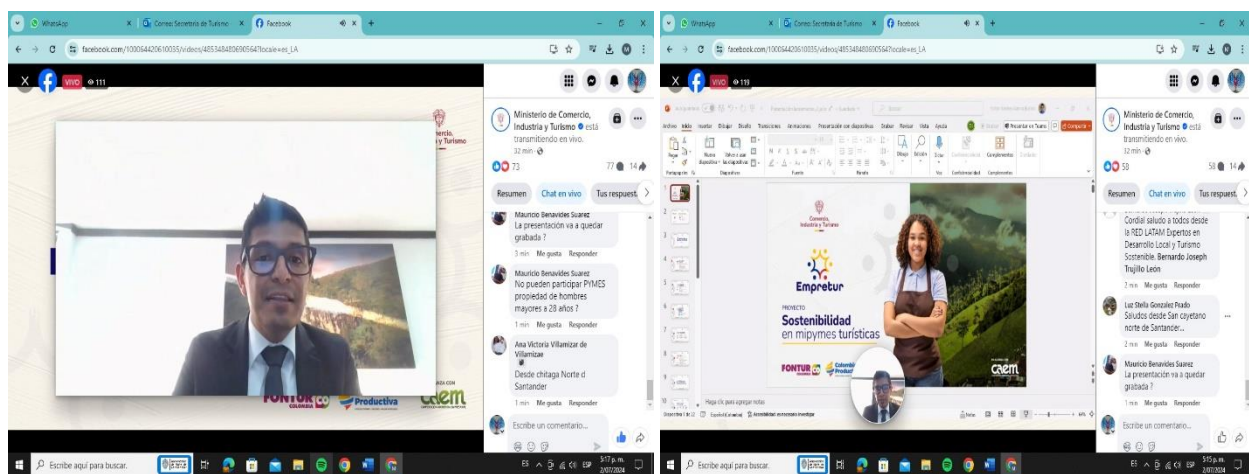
WhatsApp
Correo Secretaría de Turismo
Facebook
facebook.com/100064420610035/videos/485348480690564?locale=es_LA

VIVO 111

Comercio, y Turismo

Ministerio de Comercio, Industria y Turismo está transmitiendo en vivo.
32 min

73
77 14

Resumen
Chat en vivo
Tus respuest.

Mauricio Benavides Suarez
La presentación va a quedar grabada ?
3 min Me gusta Responder

Mauricio Benavides Suarez
No pueden participar PYMES propiedad de hombres mayores a 28 años ?
1 min Me gusta Responder

Ana Victoria Villamizar de Villamizar
Desde chitaga Norte d Santander
1 min Me gusta Responder

Escribe un comentario...

FONTUR
Productiva
caem

Escribe aquí para buscar.
5:17 p.m.
2/07/2024

WhatsApp
Correo Secretaría de Turismo
Facebook
facebook.com/100064420610035/videos/485348480690564?locale=es_LA

VIVO 119

Archivo Inicio Insertar Dibujar Diseño Transiciones Animaciones Presentación con diapositivas Grabar Revisar Vista Ayuda
Presentar en Teams
Compartir

Comercio, Industria y Turismo
Empretur
PROYECTO
Sostenibilidad
en mipymes turísticas
FONTUR
caem

Haga clic para agregar notas

Ministerio de Comercio, Industria y Turismo está transmitiendo en vivo.
32 min

50
58 14

Resumen
Chat en vivo
Tus respuest.

Cordial saludo a todos desde la RED LATAM Expertos en Desarrollo Local y Turismo Sostenible. Bernardo Joseph Trujillo León
2 min Me gusta Responder

Luz Stella Gonzalez Prado
Saludos desde San cayetano norte de Santander...
2 min Me gusta Responder

Mauricio Benavides Suarez
La presentación va a quedar grabada ?
1 min Me gusta Responder

Escribe un comentario...

Escribe aquí para buscar.
5:15 p.m.
2/07/2024